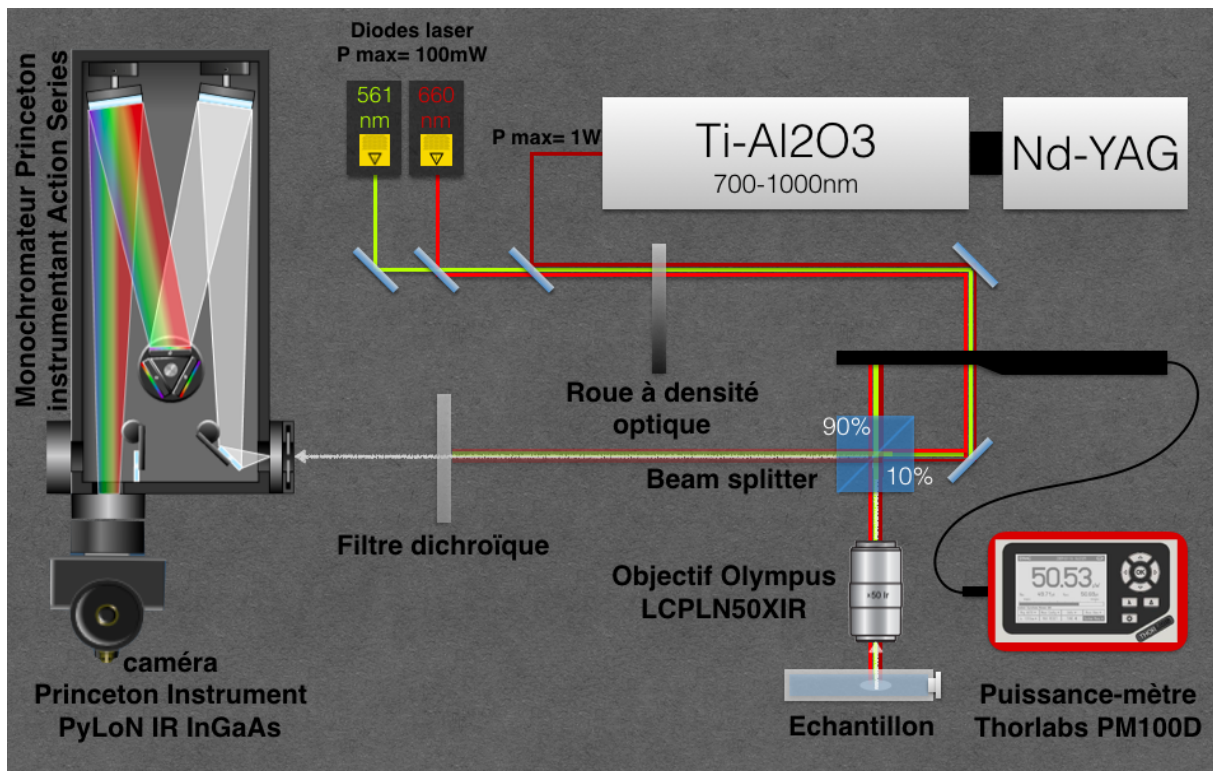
Monochromateur Princeton instrumentant Action Series

Diodes laser
P max= 100mW

561 nm

660 nm

P max= 1W

Ti-Al2O3
700-1000nm

Nd-YAG

Roue à densité optique

90%

10%

Beam splitter

Filtre dichroïque

Objectif Olympus LCPLN50XIR

x50 Ir

50.53

Puissance-mètre Thorlabs PM100D

caméra
Princeton Instrument
PyLoN IR InGaAs

Echantillon